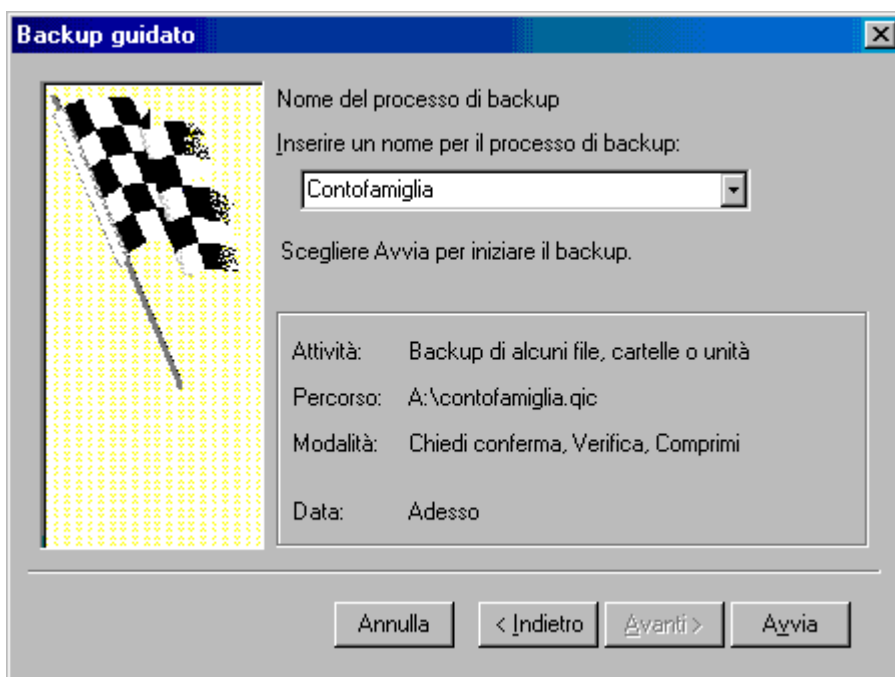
Backup guidato

Nome del processo di backup

Inserire un nome per il processo di backup:

Contofamiglia

Scegliere Avvia per iniziare il backup.

| | |
|---|---|
| Attività: | Backup di alcuni file, cartelle o unità |
| Percorso: | A:\contofamiglia.qic |
| Modalità: | Chiedi conferma, Verifica, Comprimi |
| Data: | Adesso |

Annulla
< Indietro
Avanti >
Avvia